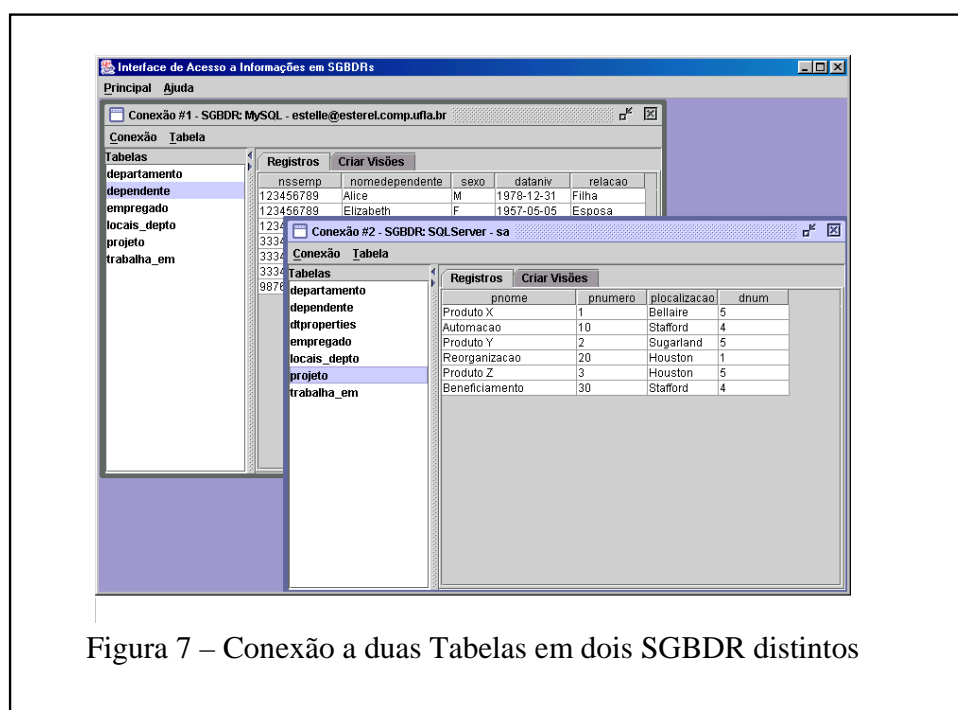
Interface de Acesso a Informações em SGBDRs

Principal Ajuda

Conexão #1 - SGBDR: MySQL - estelle@esterel.comp.ufla.br

Conexão Tabela

Tabelas
departamento
dependente
empregado
locais_depto
projeto
trabalha_em

Registros | Criar Visões

| nssemp | nomedependente | sexo | dataniv | relacao |
|---|---|---|---|---|
| 123456789 | Alice | M | 1978-12-31 | Filha |
| 123456789 | Elizabeth | F | 1957-05-05 | Esposa |
| 1234 | | | | |
| 3334 | | | | |
| 3334 | | | | |
| 3334 | | | | |
| 9876 | | | | |

Conexão #2 - SGBDR: SQLServer - sa

Conexão Tabela

Tabelas
departamento
dependente
dtproperties
empregado
locais_depto
projeto
trabalha_em

Registros | Criar Visões

| pnome | pnumero | plocalizacao | dnum |
|---|---|---|---|
| Produto X | 1 | Bellaire | 5 |
| Automacao | 10 | Stafford | 4 |
| Produto Y | 2 | Sugarland | 5 |
| Reorganizacao | 20 | Houston | 1 |
| Produto Z | 3 | Houston | 5 |
| Beneficiamento | 30 | Stafford | 4 |

Figura 7 – Conexão a duas Tabelas em dois SGBDR distintos